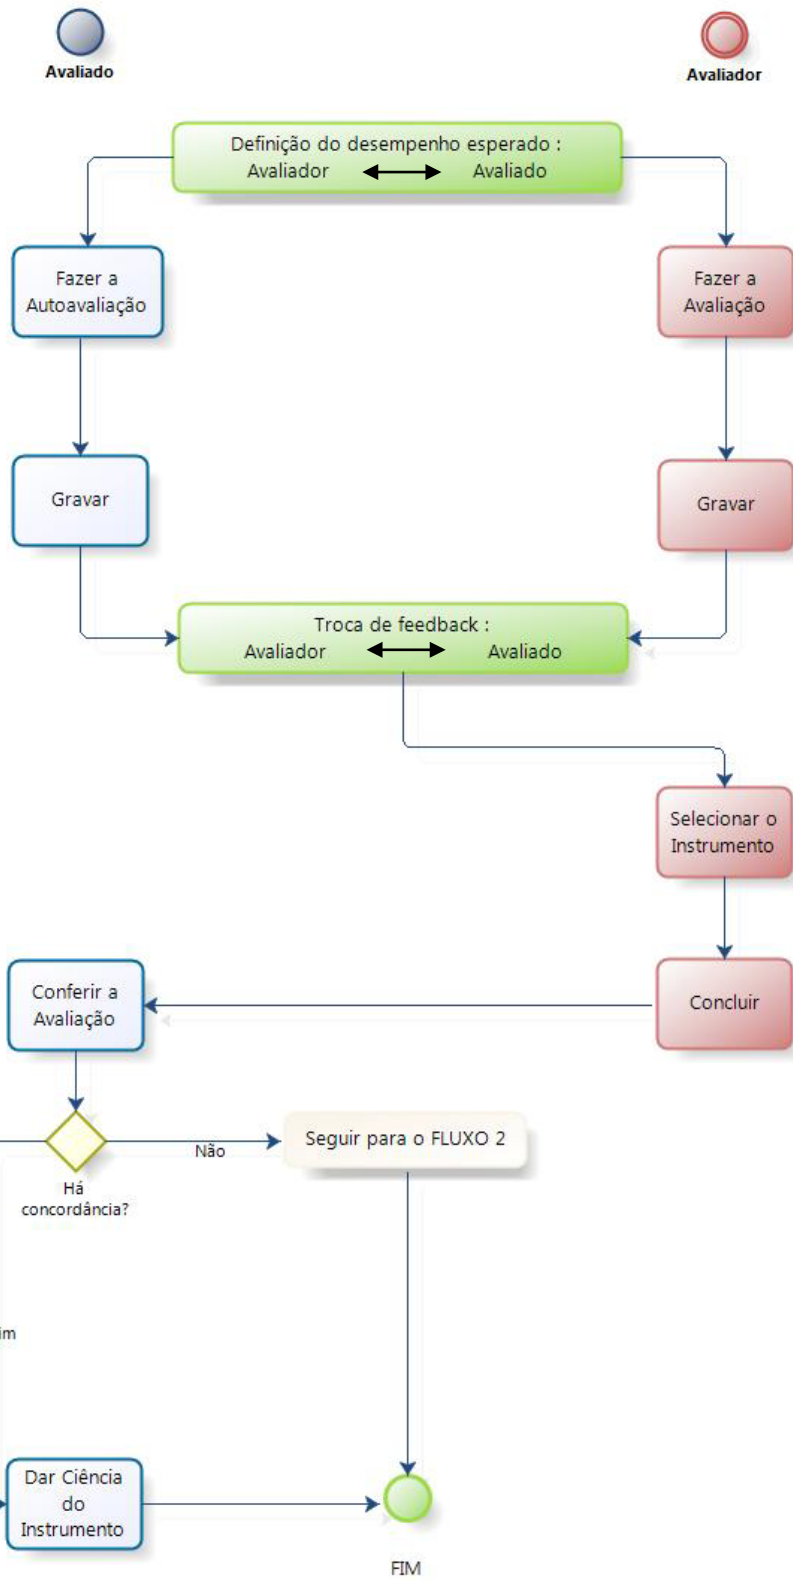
Avaliado

Avaliador

Definição do desempenho esperado :
Avaliador ⟷ Avaliado

Fazer a Autoavaliação

Fazer a Avaliação

Gravar

Gravar

Troca de feedback :
Avaliador ⟷ Avaliado

Selecionar o Instrumento

Concluir

Conferir a Avaliação

Há concordância?

Não

Seguir para o FLUXO 2

im

Dar Ciência do Instrumento

FIM